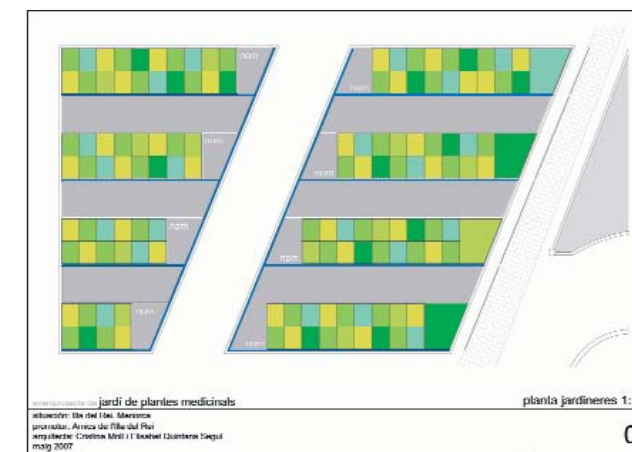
nom
nom
nom
nom
nom
nom
nom
nom

avantprojecte de jardí de plantes medicinals
planta jardineres 1:

situació: Illa del Rei. Menorca
promotor: Amics de l'Illa del Rei
arquitectes: Cristina Mrill i l'Isabel Quintana Seguí
maig 2007

0